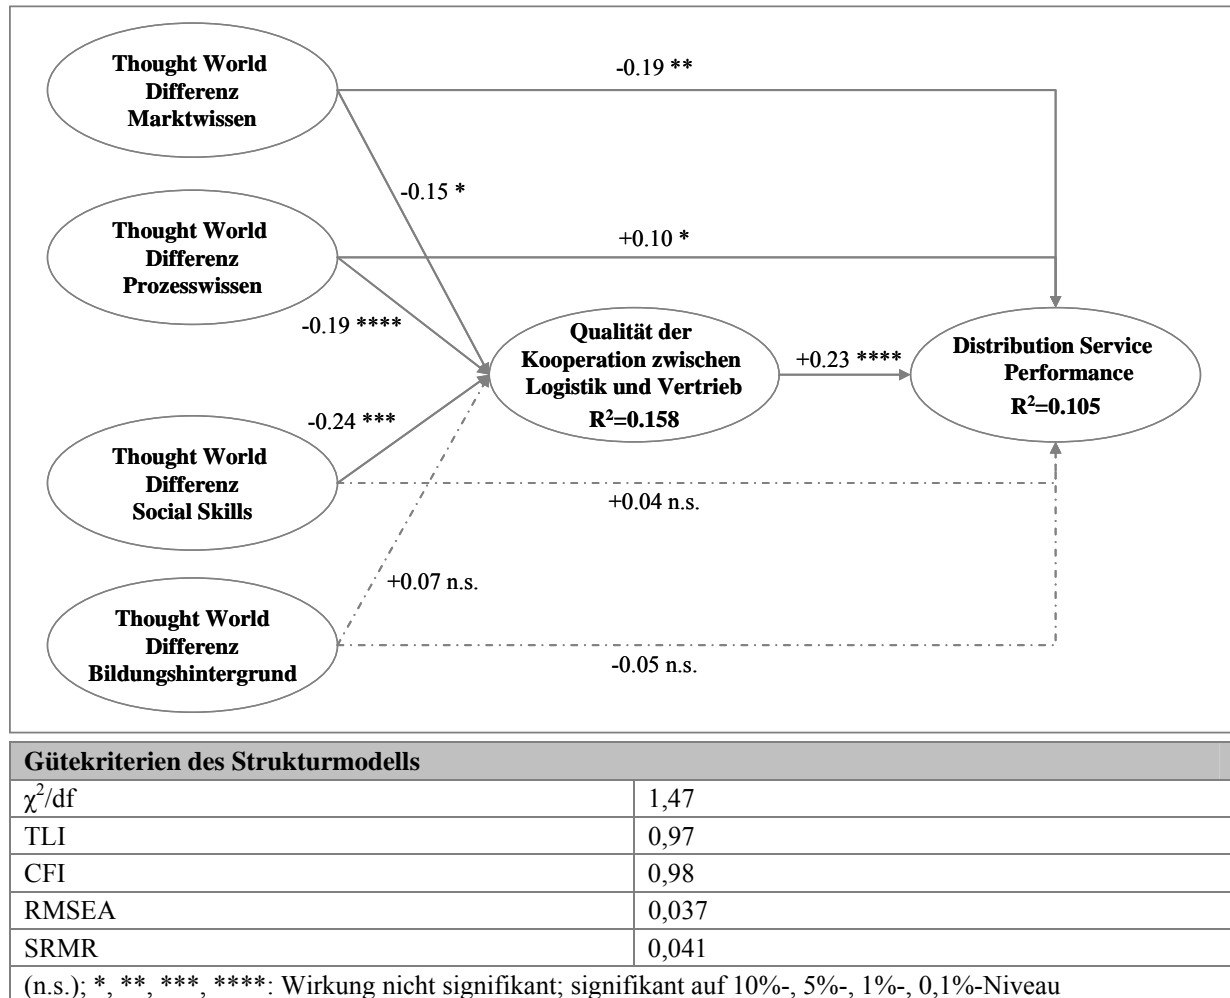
Thought World Differenz Marktwissen

-0.19 **

-0.15 *

Thought World Differenz Prozesswissen

+0.10 *

-0.19 ****

Qualität der Kooperation zwischen Logistik und Vertrieb $R^2$=0.158

+0.23 ****

Distribution Service Performance $R^2$=0.105

-0.24 ***

Thought World Differenz Social Skills

+0.04 n.s.

+0.07 n.s.

Thought World Differenz Bildungshintergrund

-0.05 n.s.

| Gütekriterien des Strukturmodells | |
|---|---|
| $\chi^2$/df | 1,47 |
| TLI | 0,97 |
| CFI | 0,98 |
| RMSEA | 0,037 |
| SRMR | 0,041 |

(n.s.); *, **, ***, ****: Wirkung nicht signifikant; signifikant auf 10%-, 5%-, 1%-, 0,1%-Niveau